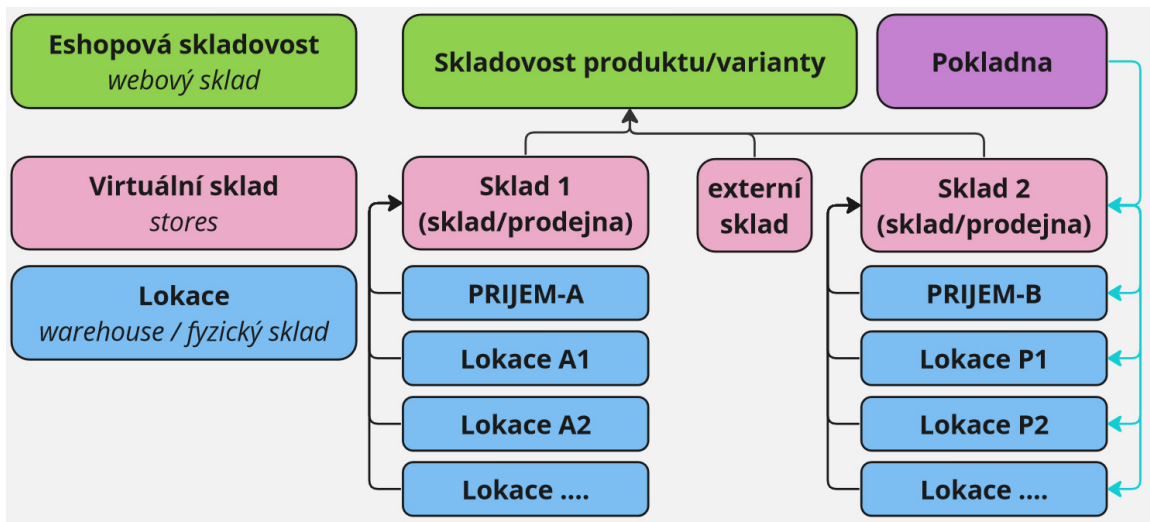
Eshopová skladovost
webový sklad

Skladovost produktu/varianty

Pokladna

Virtuální sklad
stores

Sklad 1
(sklad/prodejna)

externí
sklad

Sklad 2
(sklad/prodejna)

Lokace
warehouse / fyzický sklad

PRIJEM-A

Lokace A1

Lokace A2

Lokace ....

PRIJEM-B

Lokace P1

Lokace P2

Lokace ....